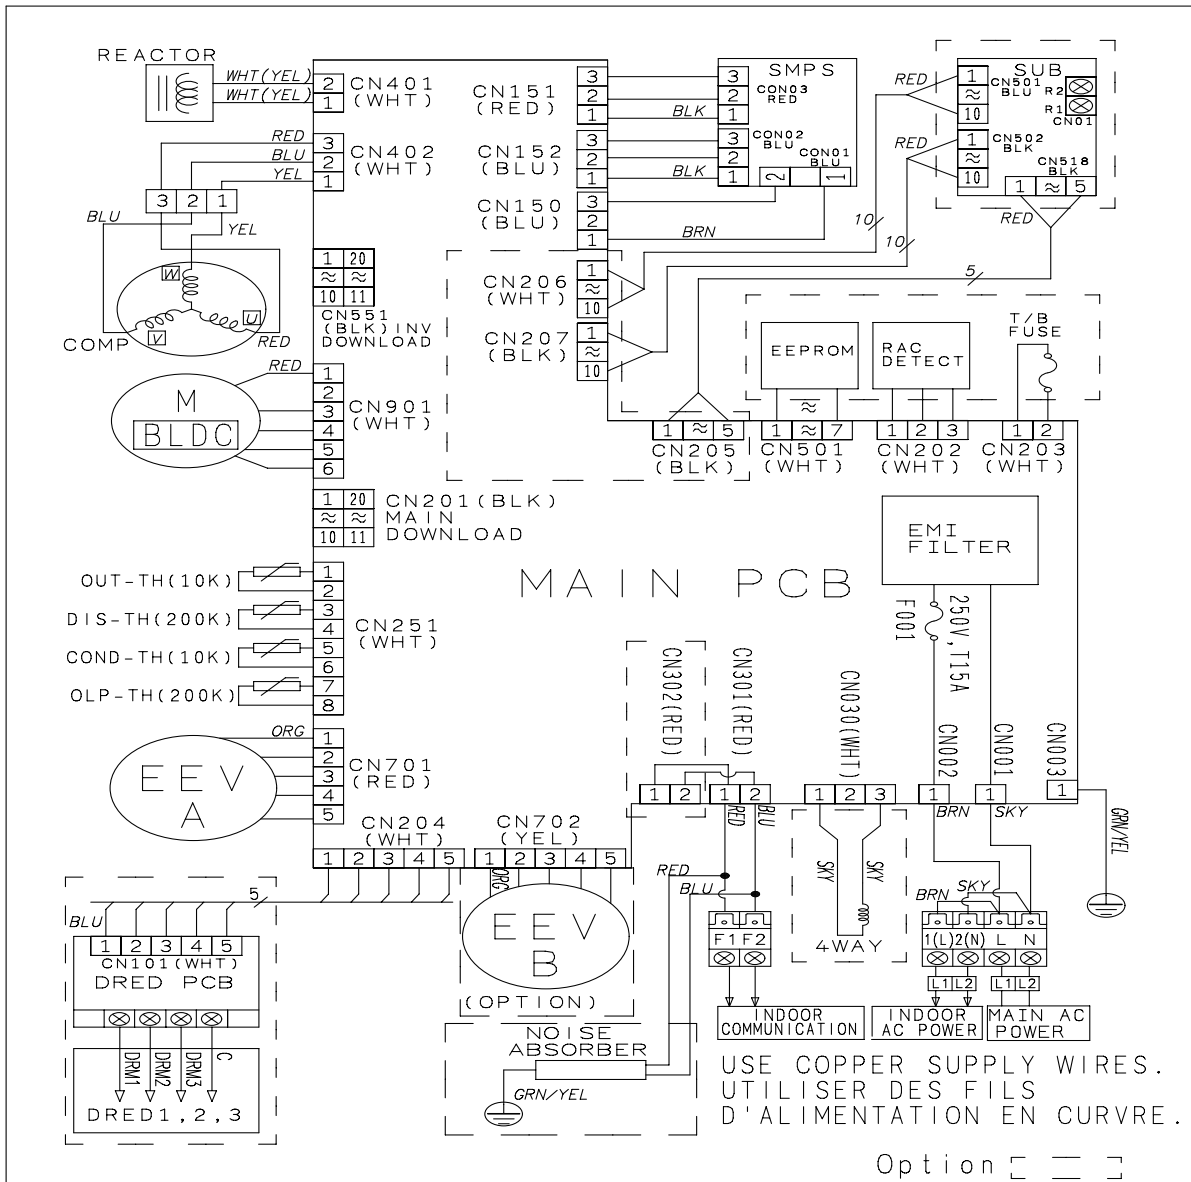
REACTOR
WHT(YEL)
WHT(YEL)
2
1
CN401
(WHT)
RED
BLU
YEL
3
2
1
CN402
(WHT)
3 2 1
BLU
YEL
W
U
V
COMP
RED
1 20
≈ ≈
10 11
CN551
(BLK)INV
DOWNLOAD
CN151
(RED)
3
2
1
CN152
(BLU)
3
2
1
CN150
(BLU)
3
2
1
BRN
BLK
BLK
SMPS
3
2
1
CON03
RED
3
2
1
CON02
BLU
CON01
BLU
2
1
CN206
(WHT)
1
≈
10
CN207
(BLK)
1
≈
10
RED
RED
10
10
5
SUB
1
≈
10
CN501
BLU
R2
R1
CN01
1
≈
10
CN502
BLK
CN518
BLK
1 ≈ 5
RED
T/B
FUSE
EEPROM
RAC
DETECT
1 ≈ 5
CN205
(BLK)
1 ≈ 7
CN501
(WHT)
1 2 3
CN202
(WHT)
1 2
CN203
(WHT)
RED
M
BLDC
1
2
3
4
5
6
CN901
(WHT)
1 20
≈ ≈
10 11
CN201(BLK)
MAIN
DOWNLOAD
EMI
FILTER
F001
250V,T15A
MAIN PCB
OUT-TH(10K)
DIS-TH(200K)
COND-TH(10K)
OLP-TH(200K)
1
2
3
4
5
6
7
8
CN251
(WHT)
ORG
EEV
A
1
2
3
4
5
CN701
(RED)
CN204
(WHT)
1 2 3 4 5
CN702
(YEL)
1 2 3 4 5
ORG
CN302(RED)
CN301(RED)
CN030(WHT)
CN002
CN001
CN003
1 2
1 2
RED
BLU
1 2 3
1
1
1
BRN
SKY
GRN/YEL
SKY
SKY
4WAY
RED
BLU
F1 F2
BRN
SKY
1(L) 2(N) L N
L1 L2
L1 L2
INDOOR
COMMUNICATION
INDOOR
AC POWER
MAIN AC
POWER
5
BLU
1 2 3 4 5
CN101(WHT)
DRED PCB
DRM1
DRM2
DRM3
C
DRED1,2,3
EEV
B
(OPTION)
NOISE
ABSORBER
GRN/YEL
USE COPPER SUPPLY WIRES.
UTILISER DES FILS
D'ALIMENTATION EN CURVRE.
Option